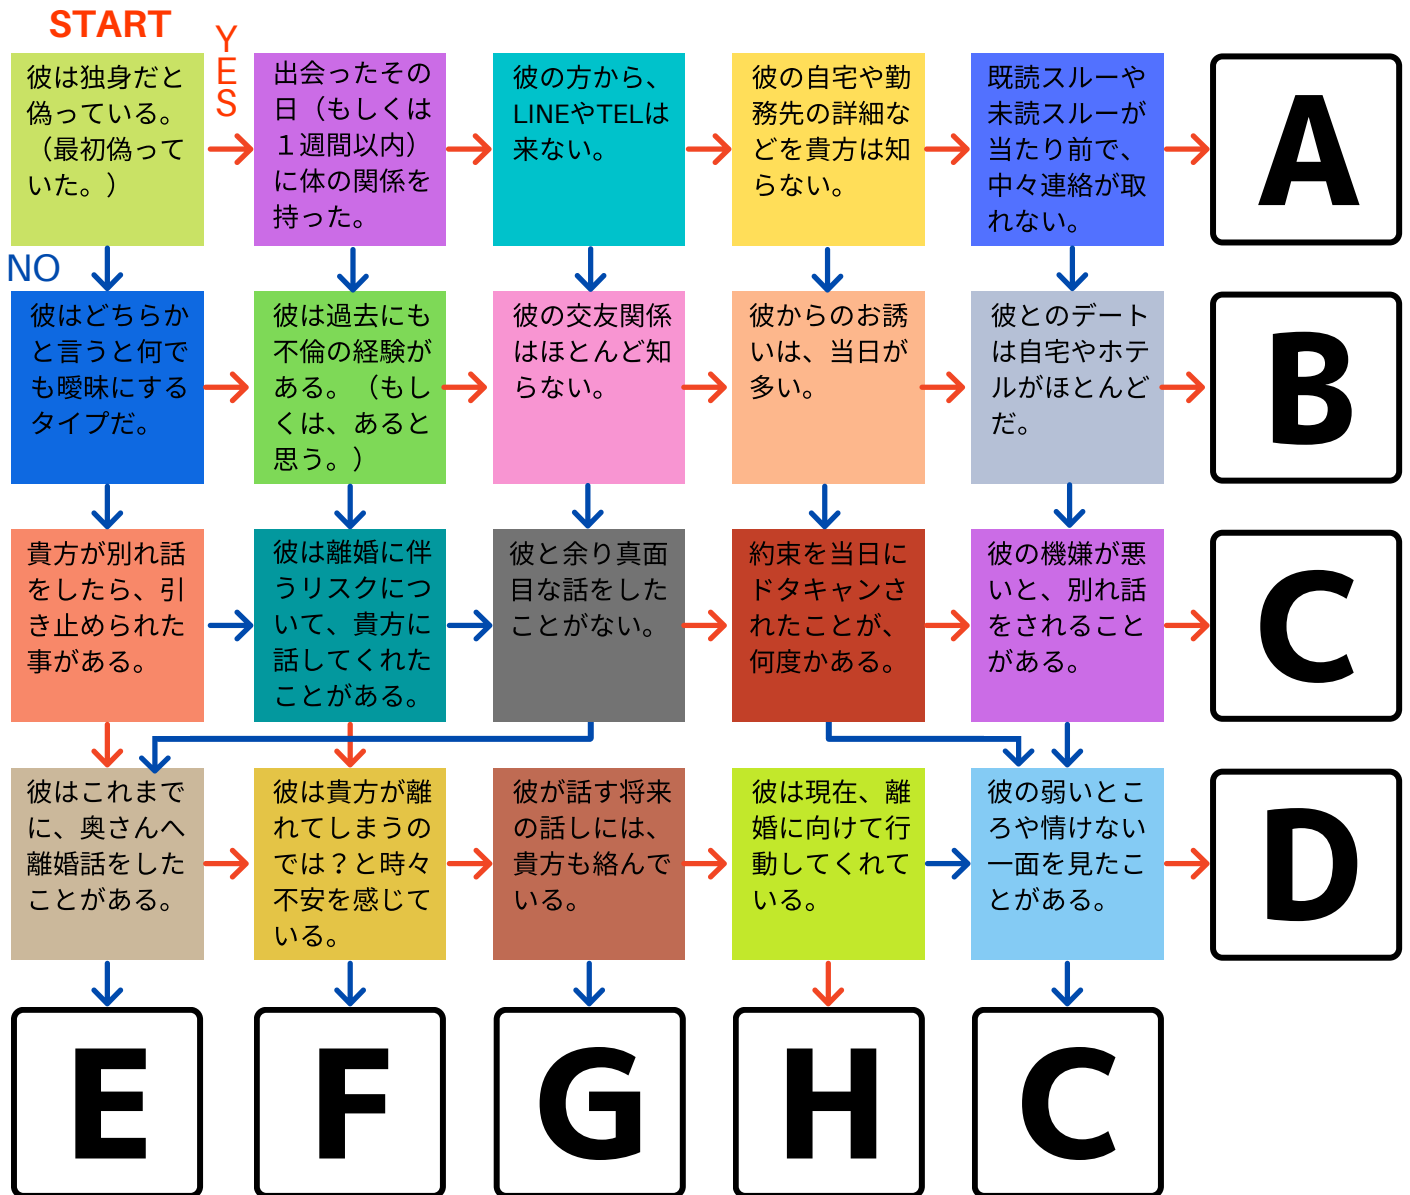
START

YES

NO

彼は独身だと偽っている。（最初偽っていた。）

出会ったその日（もしくは１週間以内）に体の関係を持った。

彼の方から、LINEやTELは来ない。

彼の自宅や勤務先の詳細などを貴方は知らない。

既読スルーや未読スルーが当たり前で、中々連絡が取れない。

A

彼はどちらかと言うと何でも曖昧にするタイプだ。

彼は過去にも不倫の経験がある。（もしくは、あると思う。）

彼の交友関係はほとんど知らない。

彼からのお誘いは、当日が多い。

彼とのデートは自宅やホテルがほとんどだ。

B

貴方が別れ話をしたら、引き止められた事がある。

彼は離婚に伴うリスクについて、貴方に話してくれたことがある。

彼と余り真面目な話をしたことがない。

約束を当日にドタキャンされたことが、何度かある。

彼の機嫌が悪いと、別れ話をされることがある。

C

彼はこれまでに、奥さんへ離婚話をしたことがある。

彼は貴方が離れてしまうのでは？と時々不安を感じている。

彼が話す将来の話しには、貴方も絡んでいる。

彼は現在、離婚に向けて行動してくれている。

彼の弱いところや情けない一面を見たことがある。

D

E

F

G

H

C